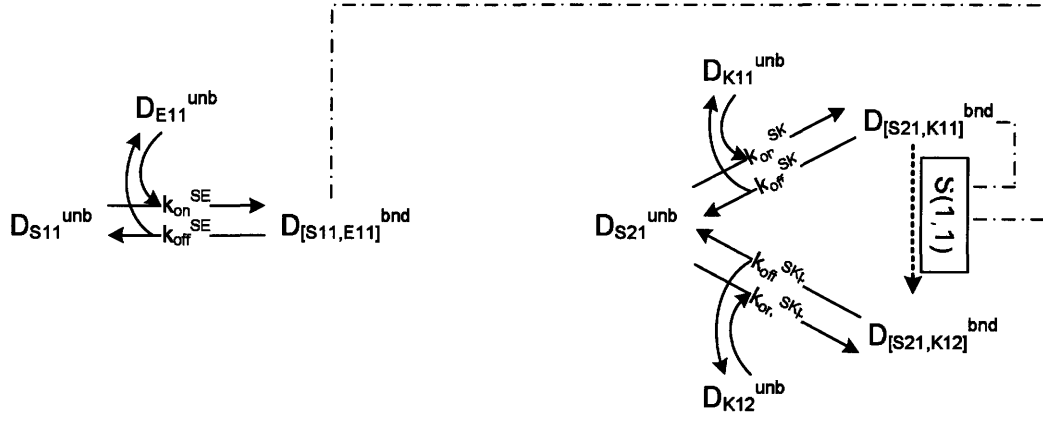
$D_{E11}^{unb}$

$D_{S11}^{unb}$

$k_{on}^{SE}$

$k_{off}^{SE}$

$D_{[S11,E11]}^{bnd}$

$D_{K11}^{unb}$

$k_{on}^{SK}$

$k_{off}^{SK}$

$D_{[S21,K11]}^{bnd}$

S(1,1)

$D_{S21}^{unb}$

$k_{off}^{SK_{1}}$

$k_{on}^{SK_{1}}$

$D_{[S21,K12]}^{bnd}$

$D_{K12}^{unb}$